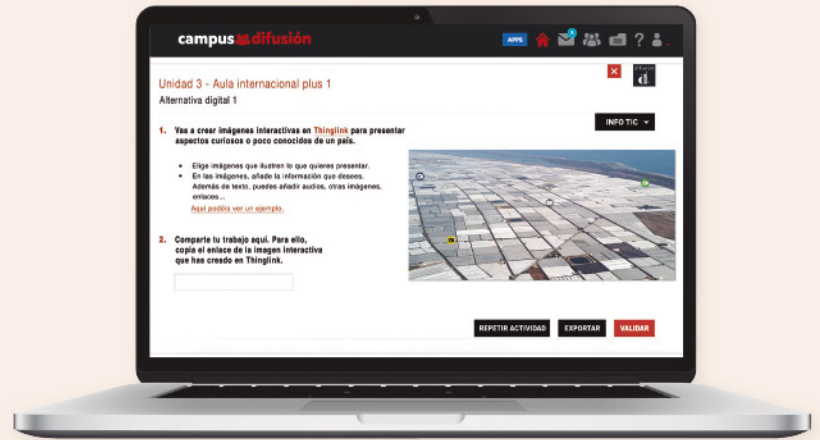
campus difusión

APPS

Unidad 3 - Aula internacional plus 1

Alternativa digital 1

INFO TIC

1. Vas a crear imágenes interactivas en Thinglink para presentar aspectos curiosos o poco conocidos de un país.

• Elige imágenes que ilustren lo que quieres presentar.
• En las imágenes, añade la información que desees. Además de texto, puedes añadir audios, otras imágenes, enlaces...

Aquí podéis ver un ejemplo.

2. Comparte tu trabajo aquí. Para ello, copia el enlace de la imagen interactiva que has creado en Thinglink.

REPETIR ACTIVIDAD

EXPORTAR

VALIDAR